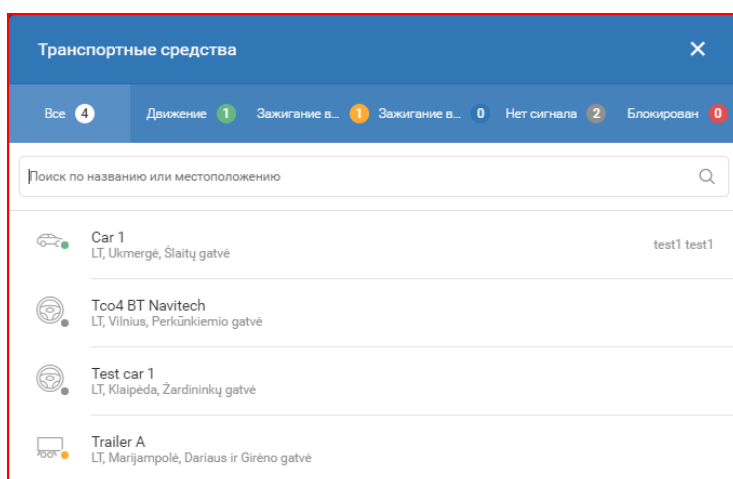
Транспортные средства

✕

Все 4

Движение 1

Зажигание в... 1

Зажигание в... 0

Нет сигнала 2

Блокирован 0

Поиск по названию или местоположению

Car 1
LT, Ukmergė, Šlaitų gatvė

test1 test1

Tco4 BT Navitech
LT, Vilnius, Perkūnkiemio gatvė

Test car 1
LT, Klaipėda, Žardininkų gatvė

Trailer A
LT, Marijampolė, Dariaus ir Girėno gatvė